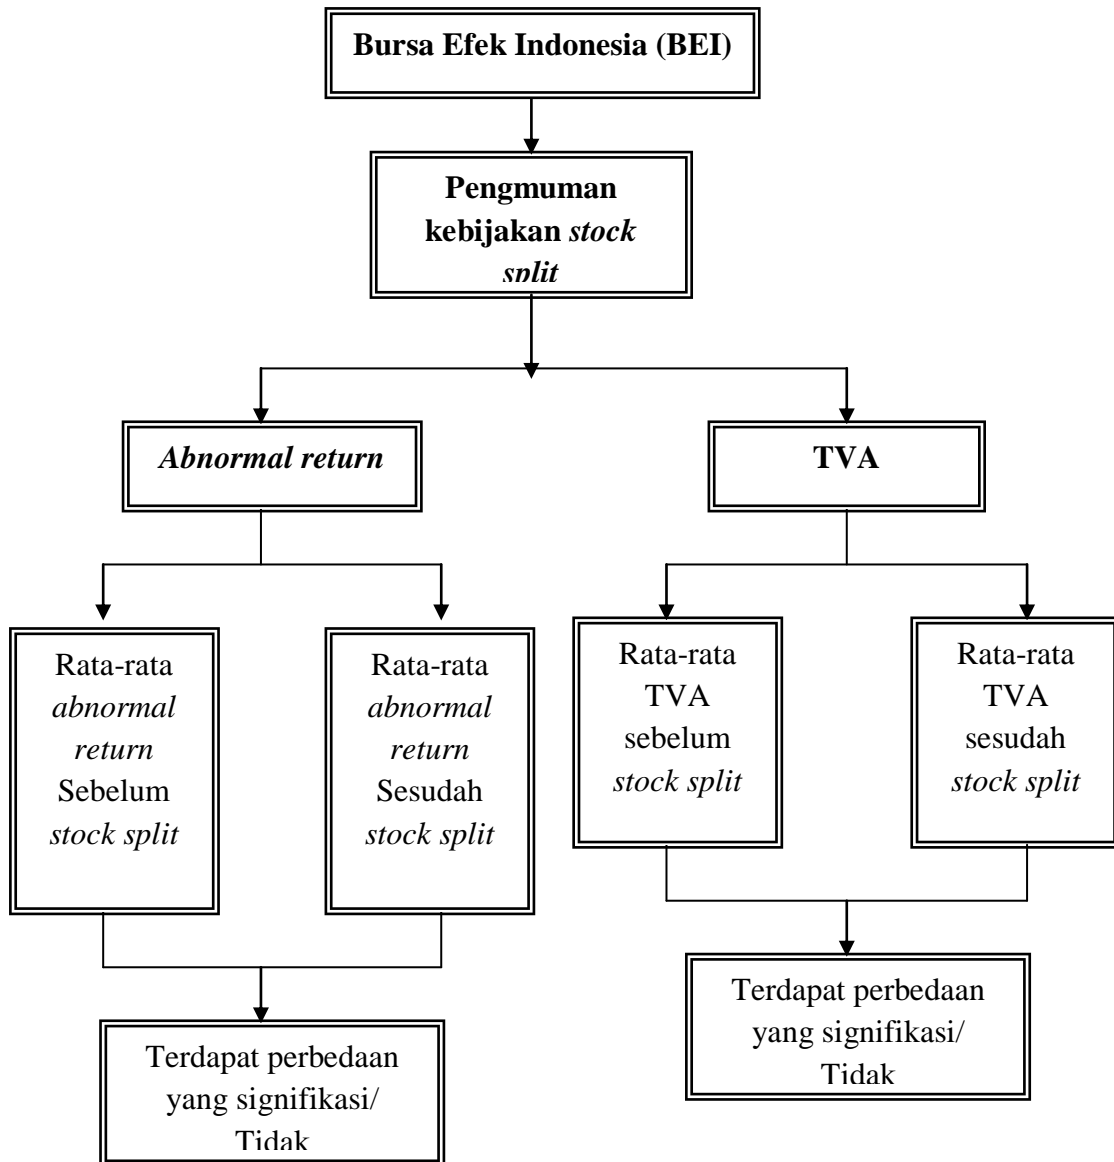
**Bursa Efek Indonesia (BEI)**

**Pengmuman kebijakan *stock split***

***Abnormal return***

**TVA**

Rata-rata *abnormal return* Sebelum *stock split*

Rata-rata *abnormal return* Sesudah *stock split*

Rata-rata TVA sebelum *stock split*

Rata-rata TVA sesudah *stock split*

Terdapat perbedaan yang signifikasi/ Tidak

Terdapat perbedaan yang signifikasi/ Tidak